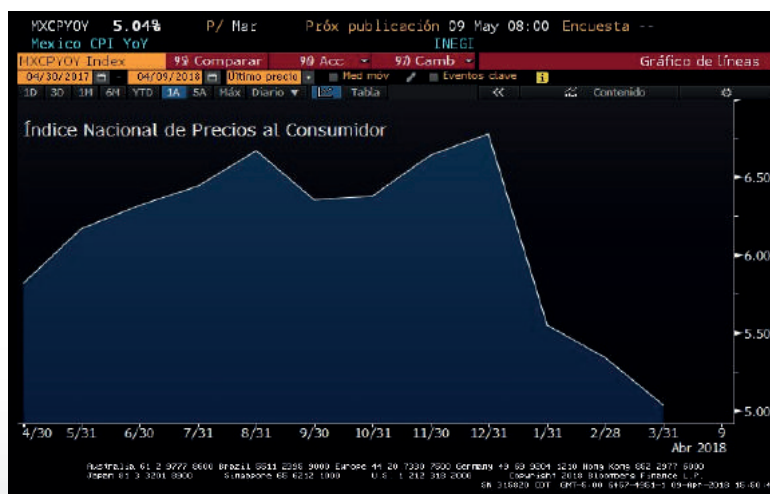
MXCPYOY 5.04% P/ Mar Próx publicación 09 May 08:00 Encuesta --
Mexico CPI YoY INEGI
MXCPYOY Index 92 Comparar 98 Acc 97 Camb Gráfico de líneas
04/30/2017 - 04/09/2018 Último precio Med mov Eventos clave
1D 3D 1M 6M YTD 1A 5A Máx Diario Tabla Contenido

Índice Nacional de Precios al Consumidor

6.50
6.00
5.50
5.00

4/30 5/31 6/30 7/31 8/31 9/30 10/31 11/30 12/31 1/31 2/28 3/31 9
Abr 2018

Australia 61 2 9777 8600 Brazil 5511 2395 9000 Europe 44 20 7330 7500 Germany 49 69 9204 1210 Hong Kong 852 2977 6000
Japan 81 3 3201 8900 Singapore 65 6212 1000 U.S. 1 212 318 2000 Copyright 2018 Bloomberg Finance L.P.
SN 315820 CDT GMT-6:00 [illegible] 09-Apr-2018 15:40